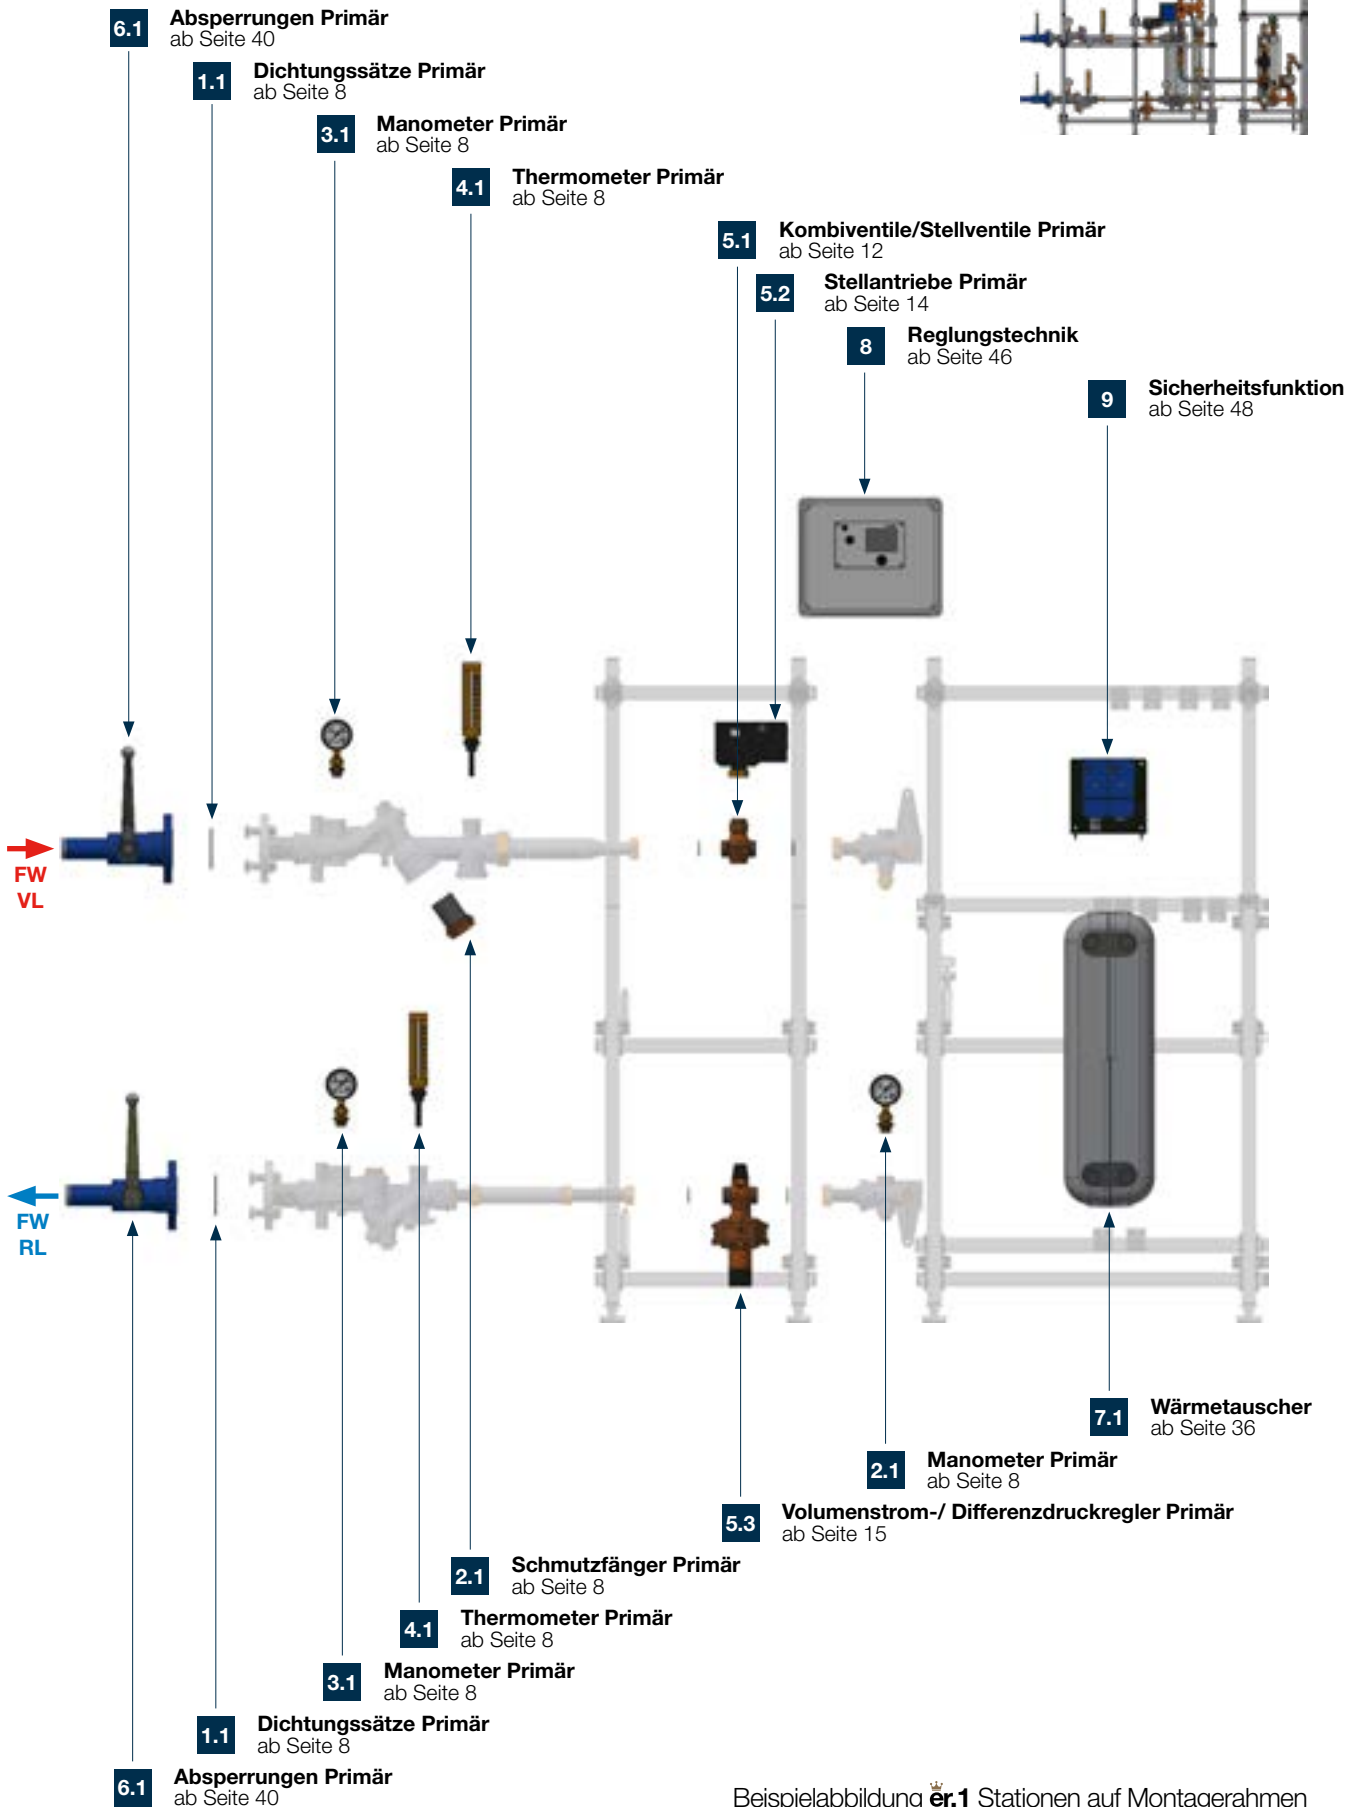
6.1 Absperrungen Primär
ab Seite 40

1.1 Dichtungssätze Primär
ab Seite 8

3.1 Manometer Primär
ab Seite 8

4.1 Thermometer Primär
ab Seite 8

5.1 Kombiventile/Stellventile Primär
ab Seite 12

5.2 Stellantriebe Primär
ab Seite 14

8 Reglungstechnik
ab Seite 46

9 Sicherheitsfunktion
ab Seite 48

FW
VL

FW
RL

7.1 Wärmetauscher
ab Seite 36

2.1 Manometer Primär
ab Seite 8

5.3 Volumenstrom-/ Differenzdruckregler Primär
ab Seite 15

2.1 Schmutzfänger Primär
ab Seite 8

4.1 Thermometer Primär
ab Seite 8

3.1 Manometer Primär
ab Seite 8

1.1 Dichtungssätze Primär
ab Seite 8

6.1 Absperrungen Primär
ab Seite 40

Beispielabbildung er.1 Stationen auf Montagerahmen